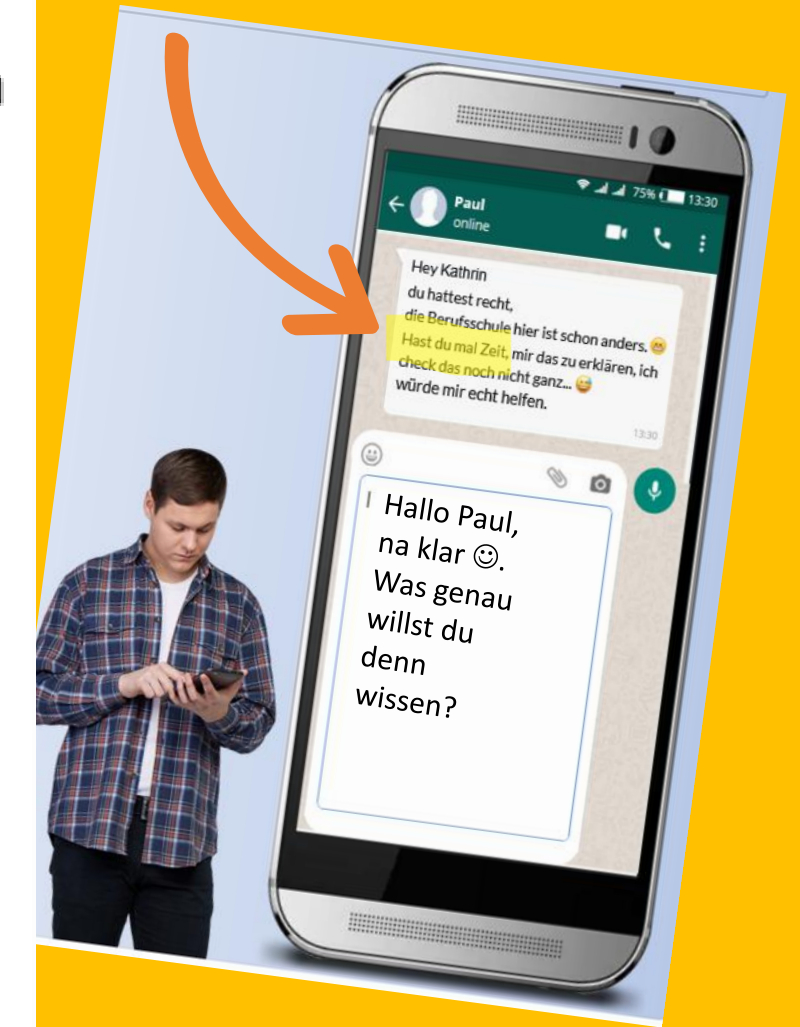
75% 13:30

Paul
online

Hey Kathrin
du hattest recht,
die Berufsschule hier ist schon anders. 😬 Hast du mal Zeit, mir das zu erklären, ich check das noch nicht ganz... 😅 würde mir echt helfen.

13:30

Hallo Paul, na klar ☺. Was genau willst du denn wissen?